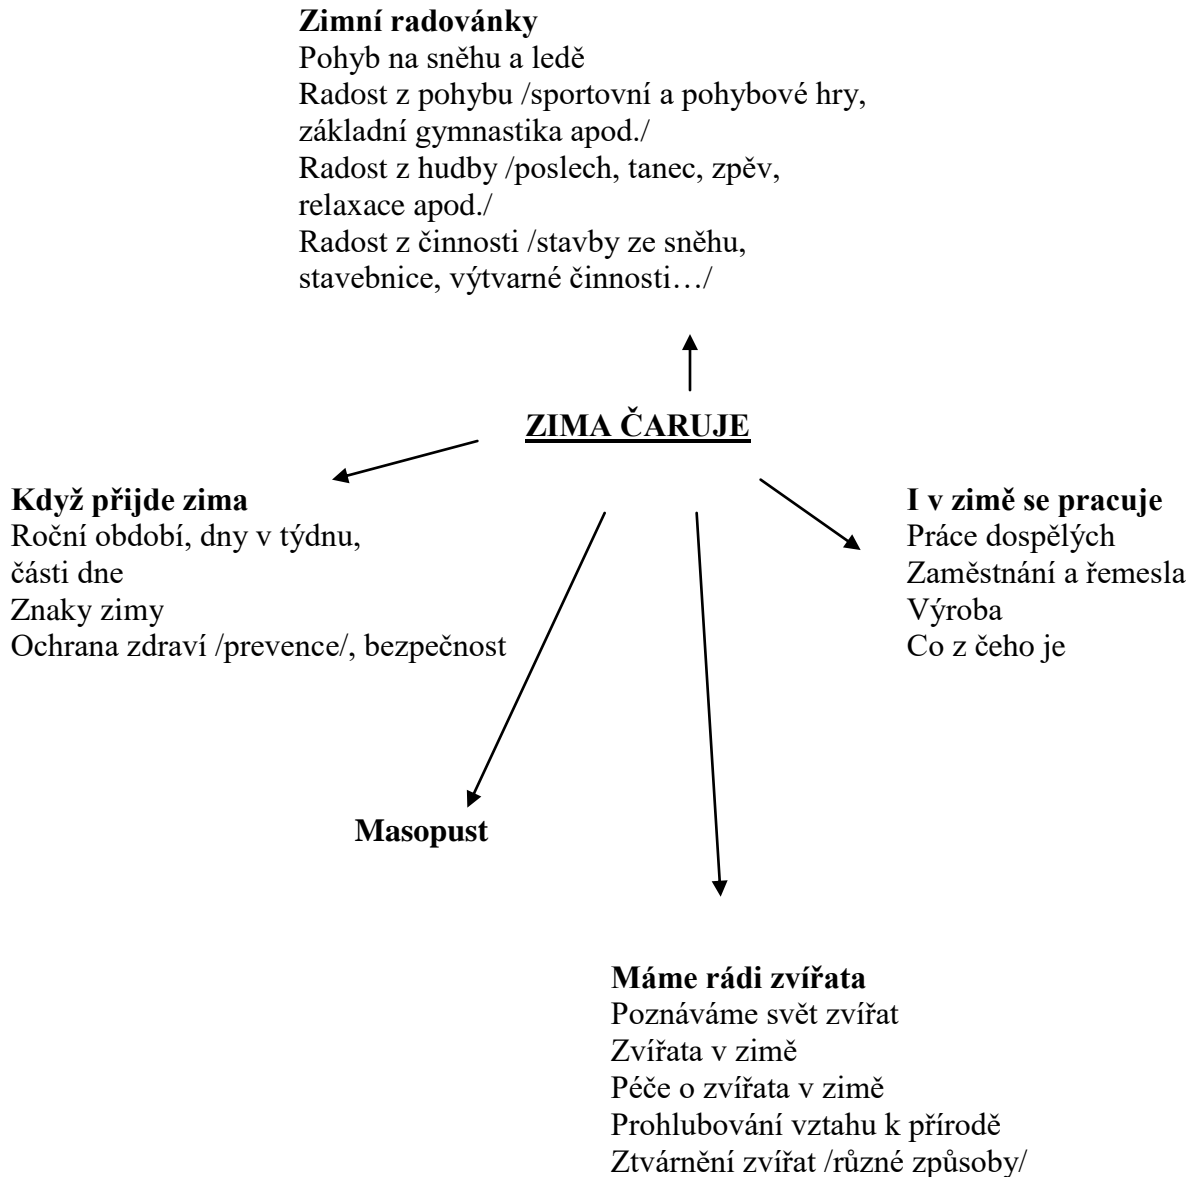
**Zimní radovánky**
Pohyb na sněhu a ledě
Radost z pohybu /sportovní a pohybové hry, základní gymnastika apod./
Radost z hudby /poslech, tanec, zpěv, relaxace apod./
Radost z činnosti /stavby ze sněhu, stavebnice, výtvarné činnosti…/

**ZIMA ČARUJE**

**Když přijde zima**
Roční období, dny v týdnu, části dne
Znaky zimy
Ochrana zdraví /prevence/, bezpečnost

**I v zimě se pracuje**
Práce dospělých
Zaměstnání a řemesla
Výroba
Co z čeho je

**Masopust**

**Máme rádi zvířata**
Poznáváme svět zvířat
Zvířata v zimě
Péče o zvířata v zimě
Prohlubování vztahu k přírodě
Ztvárnění zvířat /různé způsoby/